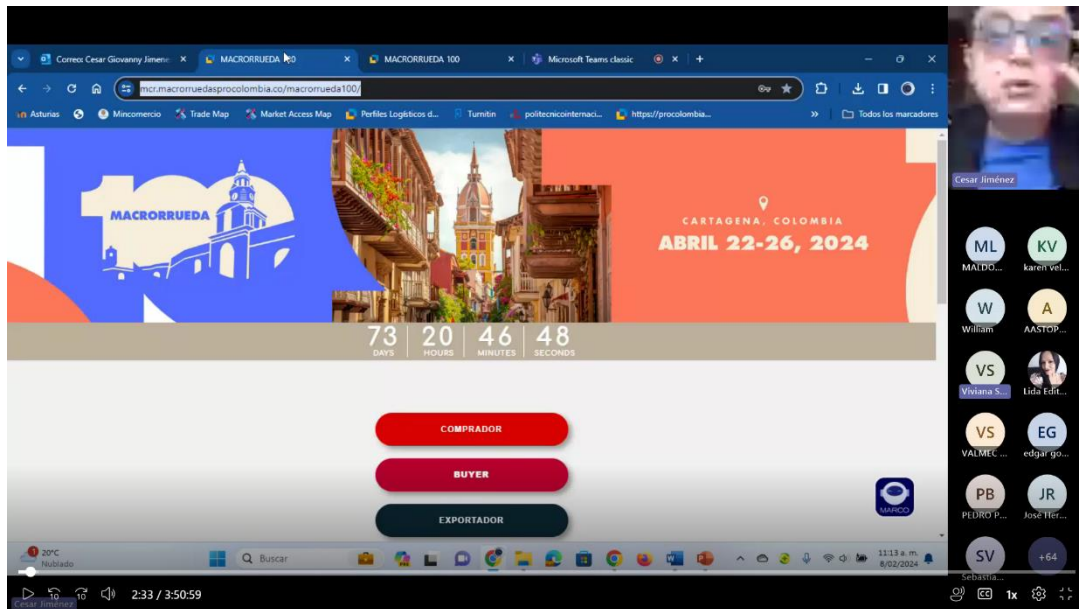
Correo: Cesar Giovanny Jimene ×
MACRORRUEDA 100 ×
MACRORRUEDA 100 ×
Microsoft Teams classic ×

mcr.macrorruedasprocolombia.co/macrorrueda100/

Asturias
Mincomercio
Trade Map
Market Access Map
Perfiles Logísticos d...
Turnitin
politecnicointernaci...
https://procolombia...
Todos los marcadores

MACRORRUEDA

CARTAGENA, COLOMBIA
ABRIL 22-26, 2024

| 73 | 20 | 46 | 48 |
|---|---|---|---|
| DAYS | HOURS | MINUTES | SECONDS |

COMPRADOR
BUYER
EXPORTADOR

MARCO

20°C
Nublado
Buscar
11:13 a. m.
8/02/2024

Cesar Jiménez
ML MALDO...
KV karen vel...
W William
A AASTOP...
VS Viviana S...
Lida Edit...
VS VALMEC...
EG edgar go...
PB PEDRO P...
JR José Her...
SV Sebastia...
+64

Cesar Jiménez
2:33 / 3:50:59
1x